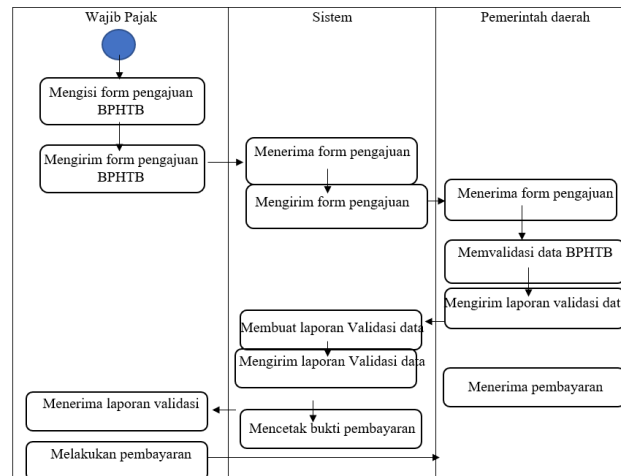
Wajib Pajak

Sistem

Pemerintah daerah

Mengisi form pengajuan BPHTB

Mengirim form pengajuan BPHTB

Menerima form pengajuan

Mengirim form pengajuan

Menerima form pengajuan

Memvalidasi data BPHTB

Mengirim laporan validasi dat

Membuat laporan Validasi data

Mengirim laporan Validasi data

Menerima pembayaran

Menerima laporan validasi

Mencetak bukti pembayaran

Melakukan pembayaran